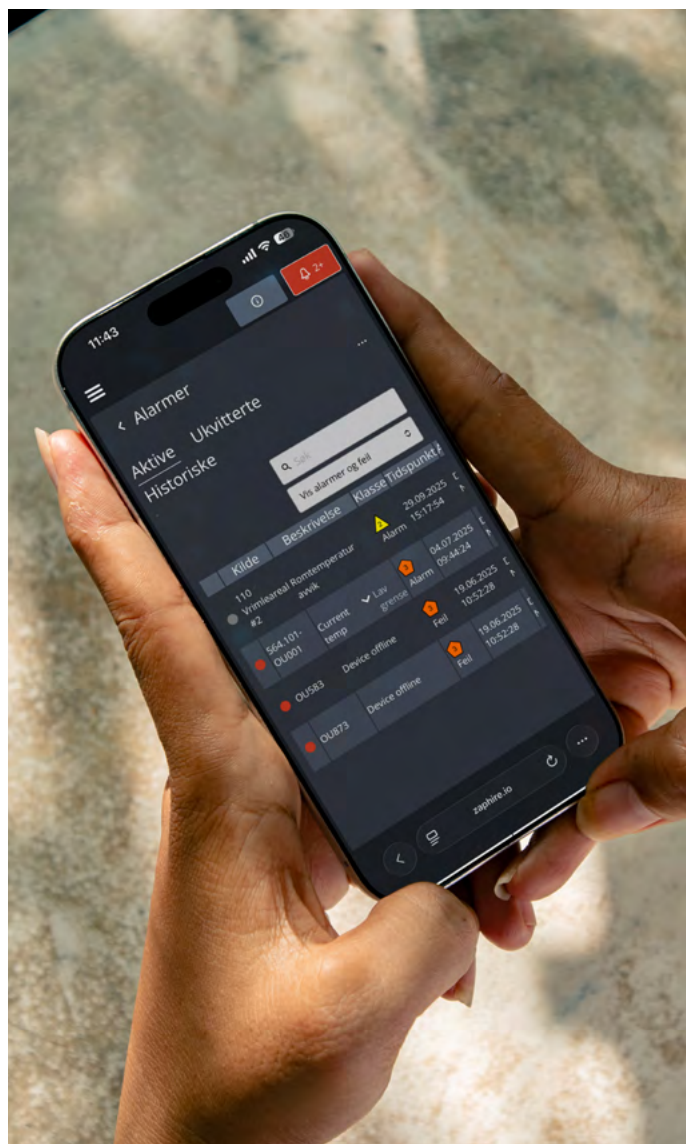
11:43

2+

...

< Alarmer

Aktive Ukvitterte Historiske

Søk

Vis alarmer og feil

| | Kilde | Beskrivelse | | Klasse | Tidspunkt |
|---|---|---|---|---|---|
| | 110 Vrimleareal #2 | Romtemperatur avvik | | Alarm | 29.09.2025 15:17:54 |
| | 564.101-OU001 | Current temp | Lav grense | Alarm | 04.07.2025 09:44:24 |
| | OU583 | Device offline | | Feil | 19.06.2025 10:52:28 |
| | OU873 | Device offline | | Feil | 19.06.2025 10:52:28 |

zaphire.io

<